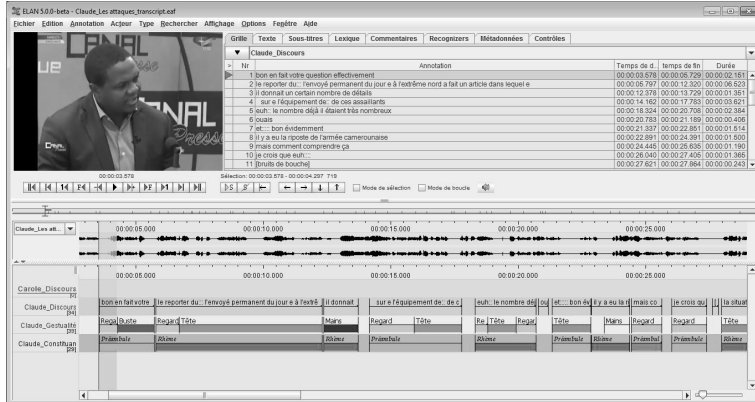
ELAN 5.0.0-beta - Claude_Les attaques_transcript.eaf

Fichier Edition Annotation Acteur Type Rechercher Affichage Options Fenêtre Aide

CANAL

Grille Texte Sous-titres Lexique Commentaires Recognizers Métadonnées Contrôles

Claude_Discours

| Nr | Annotation | Temps de d... | temps de fin | Durée |
|---|---|---|---|---|
| 1 | bon en fait votre question effectivement | 00:00:03.578 | 00:00:05.729 | 00:00:02.151 |
| 2 | le reporter du::: l'envoyé permanent du jour e à l'extrême nord a fait un article dans lequel e | 00:00:05.797 | 00:00:12.320 | 00:00:06.523 |
| 3 | il donnait un certain nombre de détails | 00:00:12.378 | 00:00:13.729 | 00:00:01.351 |
| 4 | sur e l'équipement de:: de ces assaillants | 00:00:14.162 | 00:00:17.783 | 00:00:03.621 |
| 5 | euh:: le nombre déjà il étaient très nombreux | 00:00:18.324 | 00:00:20.708 | 00:00:02.384 |
| 6 | ouais | 00:00:20.783 | 00:00:21.189 | 00:00:00.406 |
| 7 | et::: bon évidemment | 00:00:21.337 | 00:00:22.851 | 00:00:01.514 |
| 8 | il y a eu la riposte de l'armée camerounaise | 00:00:22.891 | 00:00:24.391 | 00:00:01.500 |
| 9 | mais comment comprendre ça | 00:00:24.445 | 00:00:25.635 | 00:00:01.190 |
| 10 | je crois que euh::: | 00:00:26.040 | 00:00:27.405 | 00:00:01.365 |
| 11 | [bruits de bouche] | 00:00:27.621 | 00:00:27.864 | 00:00:00.243 |

00:00:03.578

Sélection: 00:00:03.578 - 00:00:04.297 719

Mode de sélection Mode de boucle

Claude_Les att...

00:00:05.000 00:00:10.000 00:00:15.000 00:00:20.000 00:00:25.000

Carole_Discours [0]

Claude_Discours [94]
bon en fait votre | le reporter du::: l'envoyé permanent du jour e à l'extrê | il donnait | sur e l'équipement de:: de c | euh:: le nombre déj | ou | et::: bon év | il y a eu la r | mais co | je crois qu | la situat

Claude_Gestualité [99]
Rega | Buste | Regard | Tête | Mains | Regard | Tête | Re | Tête | Regar | Tête | Mains | Regard | Regard | Tête

Claude_Constituan [29]
Préambule | Rhème | Rhème | Préambule | Rhème | Préambule | Rhème | Préambule | Rhème